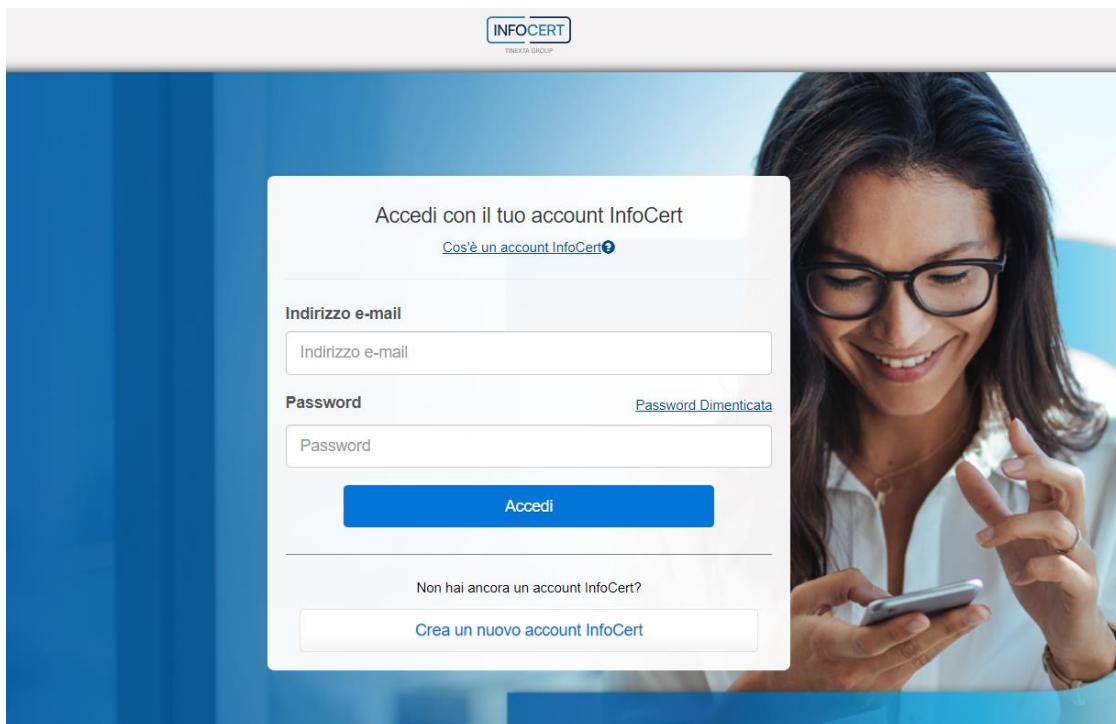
INFOCERT
TINEXTA GROUP

Accedi con il tuo account InfoCert

Cos'è un account InfoCert

Indirizzo e-mail

Indirizzo e-mail

Password

Password Dimenticata

Password

Accedi

Non hai ancora un account InfoCert?

Crea un nuovo account InfoCert